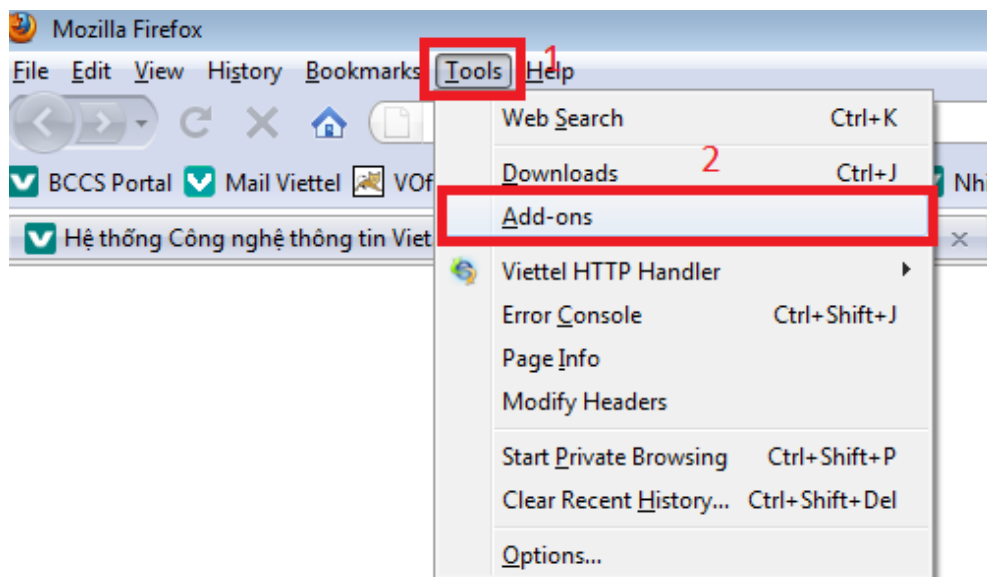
Mozilla Firefox

File Edit View History Bookmarks Tools Help 1

BCCS Portal Mail Viettel VOf Nhi

Hệ thống Công nghệ thông tin Viet ×

Web Search Ctrl+K

Downloads Ctrl+J 2

Add-ons

Viettel HTTP Handler

Error Console Ctrl+Shift+J

Page Info

Modify Headers

Start Private Browsing Ctrl+Shift+P

Clear Recent History... Ctrl+Shift+Del

Options...